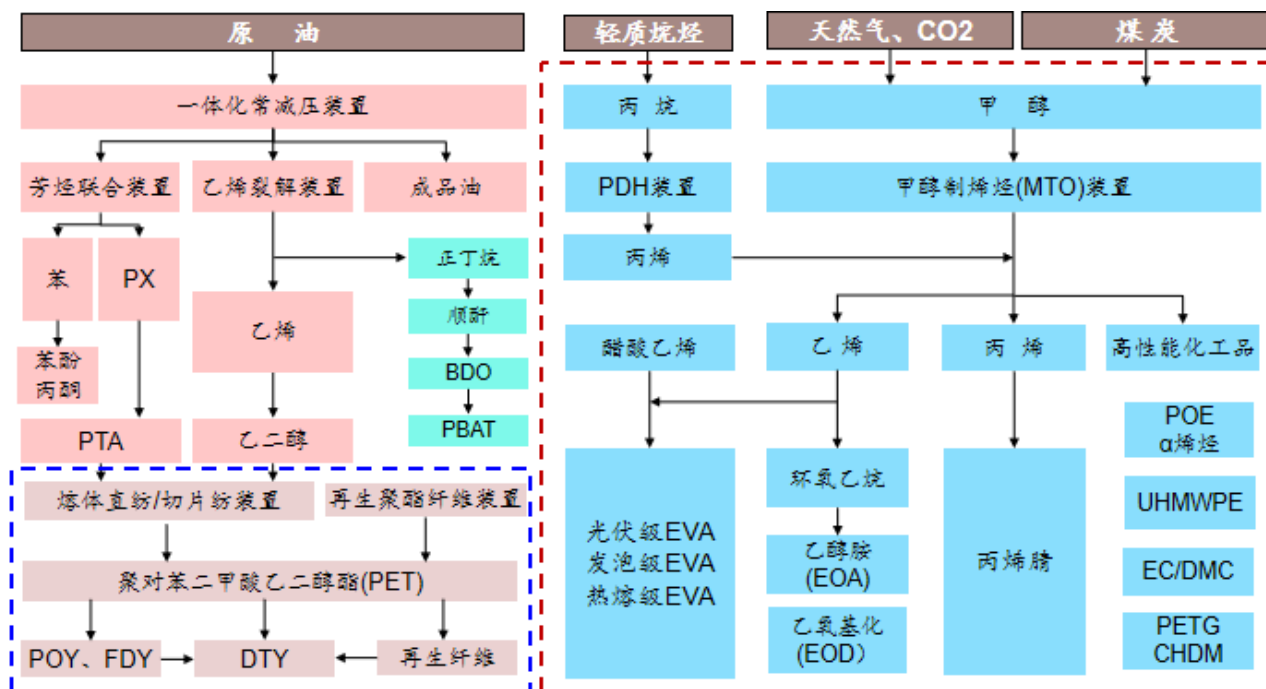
原 油

一体化常减压装置

芳烃联合装置

乙烯裂解装置

成品油

苯

PX

正丁烷

顺酐

BDO

PBAT

乙烯

苯酚丙酮

PTA

乙二醇

熔体直纺/切片纺装置

再生聚酯纤维装置

聚对苯二甲酸乙二醇酯(PET)

POY、FDY

DTY

再生纤维

轻质烷烃

天然气、CO2

煤炭

丙 烷

甲 醇

PDH装置

甲醇制烯烃(MTO)装置

丙烯

醋酸乙烯

乙 烯

丙 烯

高性能化工品

POE
α烯烃

UHMWPE

EC/DMC

PETG
CHDM

光伏级EVA
发泡级EVA
热熔级EVA

环氧乙烷

乙醇胺
(EOA)

乙氧基化
(EOD)

丙烯腈